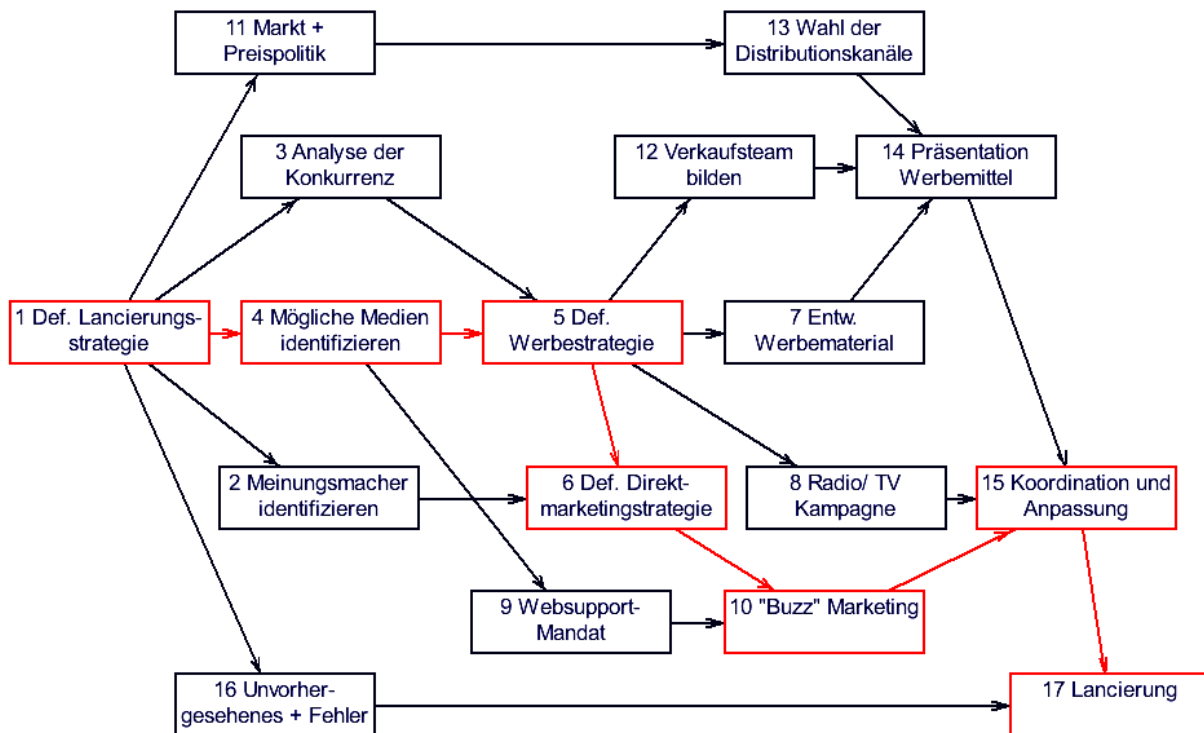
11 Markt + Preispolitik

13 Wahl der Distributionskanäle

3 Analyse der Konkurrenz

12 Verkaufsteam bilden

14 Präsentation Werbemittel

1 Def. Lancierungsstrategie

4 Mögliche Medien identifizieren

5 Def. Werbestrategie

7 Entw. Werbematerial

2 Meinungsmacher identifizieren

6 Def. Direktmarketingstrategie

8 Radio/ TV Kampagne

15 Koordination und Anpassung

9 Websupport-Mandat

10 "Buzz" Marketing

16 Unvorhergesehenes + Fehler

17 Lancierung